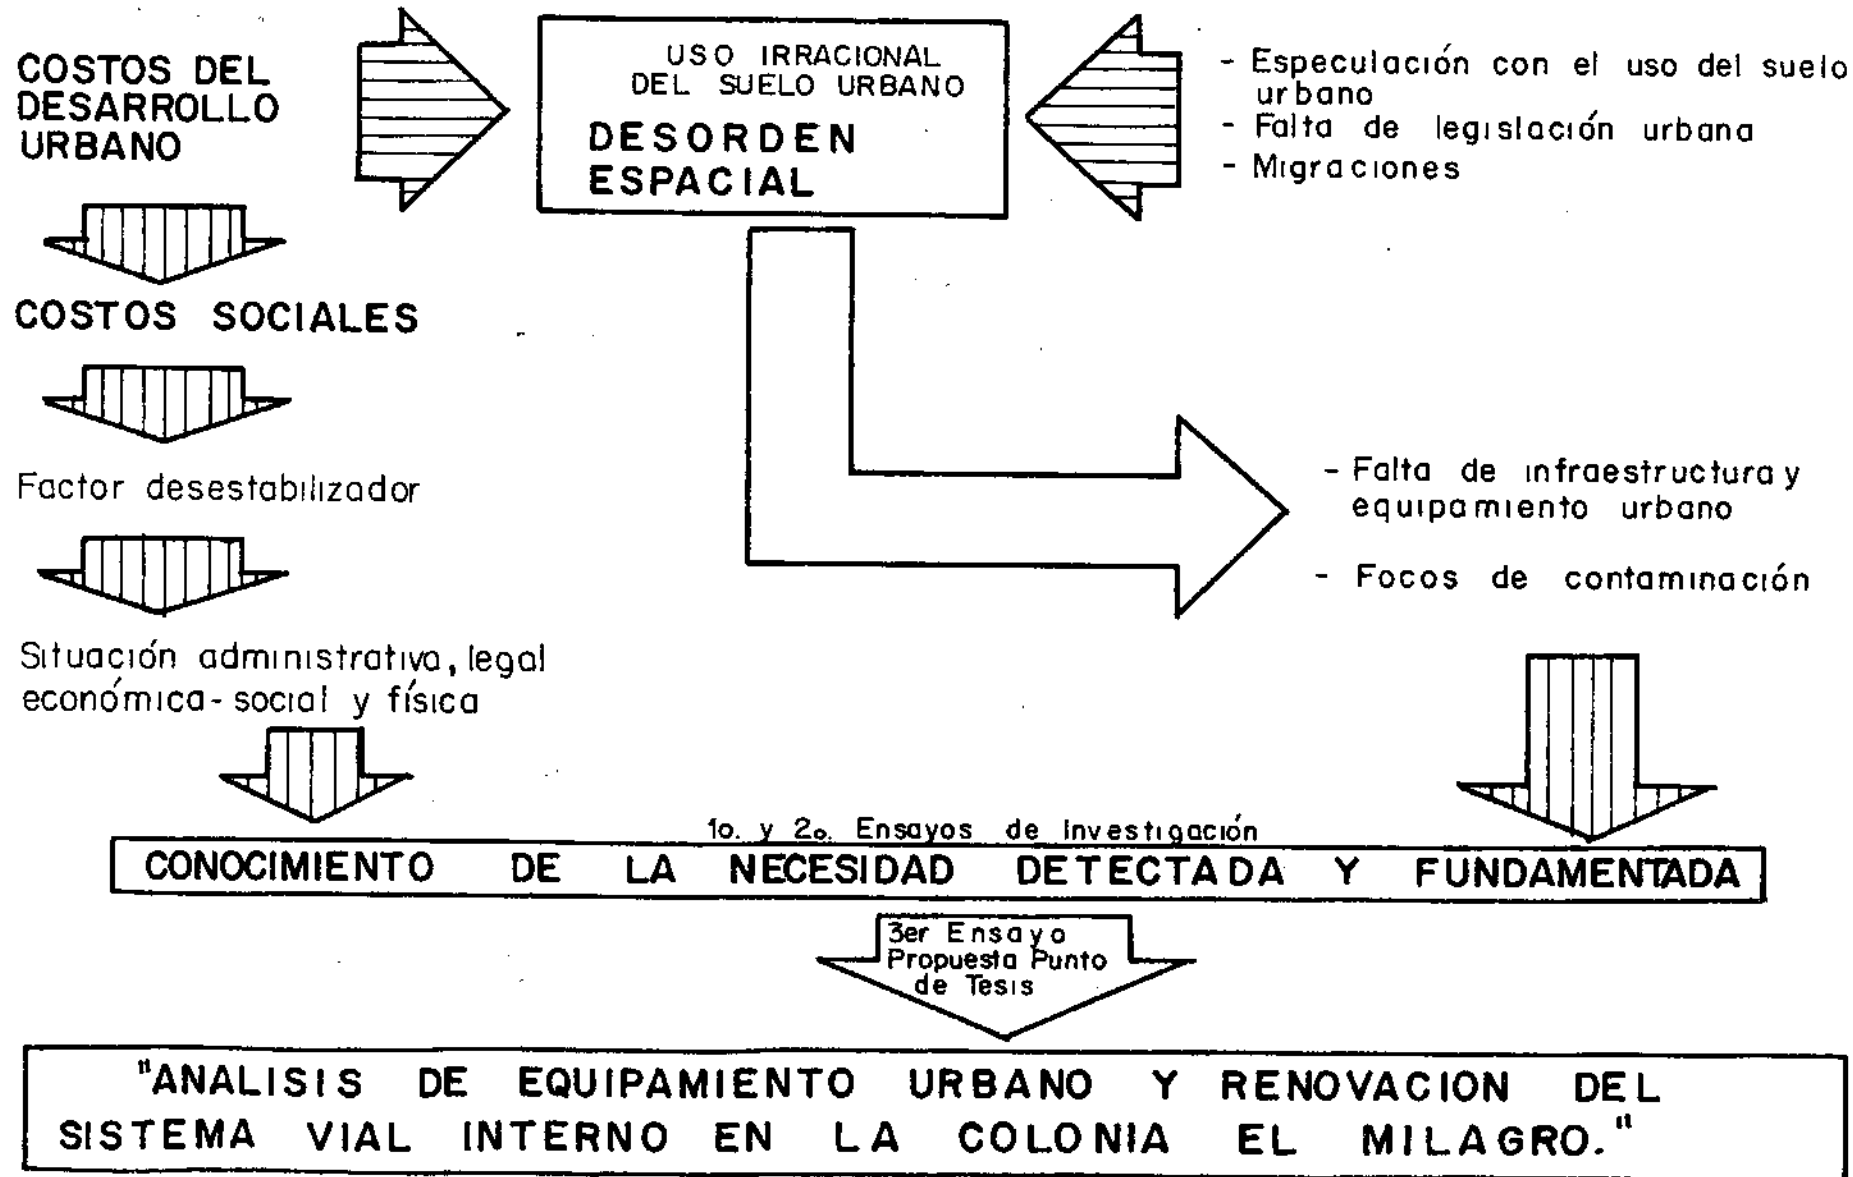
COSTOS DEL DESARROLLO URBANO

USO IRRACIONAL DEL SUELO URBANO

DESORDEN ESPACIAL

- Especulación con el uso del suelo urbano
- Falta de legislación urbana
- Migraciones

COSTOS SOCIALES

Factor desestabilizador

Situación administrativa, legal económica-social y física

- Falta de infraestructura y equipamiento urbano

- Focos de contaminación

1o. y 2o. Ensayos de Investigación

CONOCIMIENTO DE LA NECESIDAD DETECTADA Y FUNDAMENTADA

3er Ensayo Propuesta Punto de Tesis

"ANALISIS DE EQUIPAMIENTO URBANO Y RENOVACION DEL SISTEMA VIAL INTERNO EN LA COLONIA EL MILAGRO."